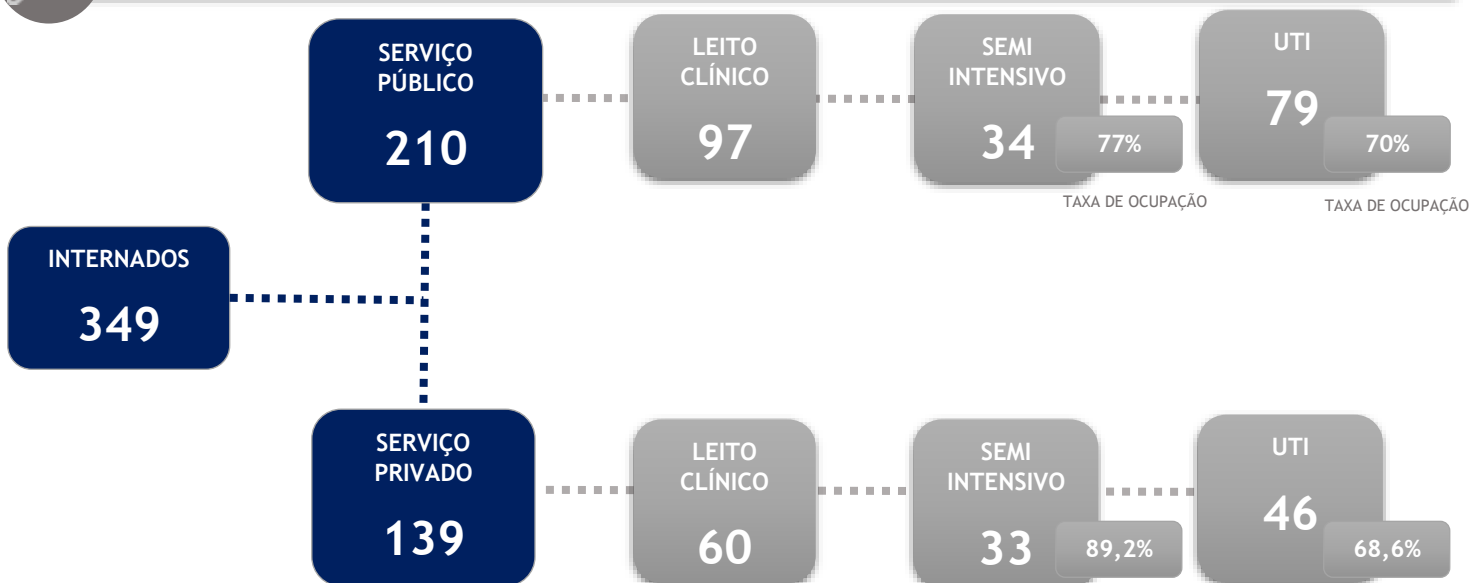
SERVIÇO PÚBLICO
210

LEITO CLÍNICO
97

SEMI INTENSIVO
34
77%
TAXA DE OCUPAÇÃO

UTI
79
70%
TAXA DE OCUPAÇÃO

INTERNADOS
349

SERVIÇO PRIVADO
139

LEITO CLÍNICO
60

SEMI INTENSIVO
33
89,2%

UTI
46
68,6%